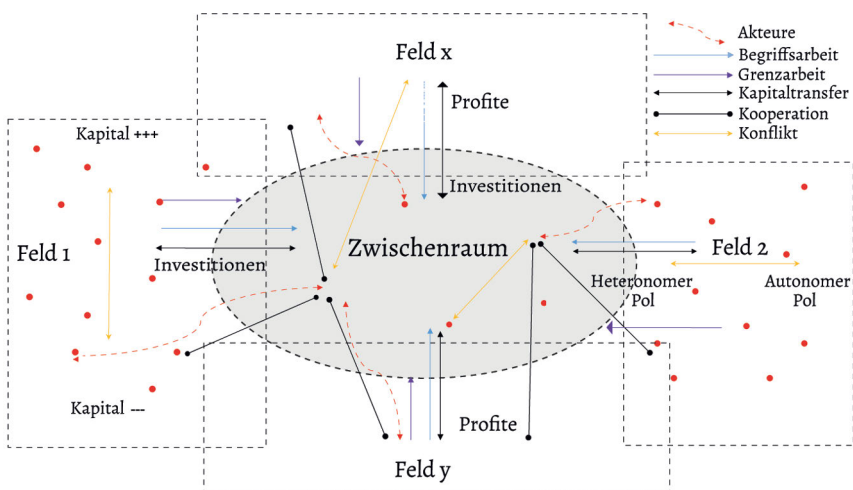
Akteure
Begriffsarbeit
Grenzarbeit
Kapitaltransfer
Kooperation
Konflikt

Feld x

Profite

Kapital +++

Investitionen

Feld 1

Zwischenraum

Feld 2

Investitionen

Heteronomer Pol

Autonomer Pol

Kapital ---

Profite

Feld y